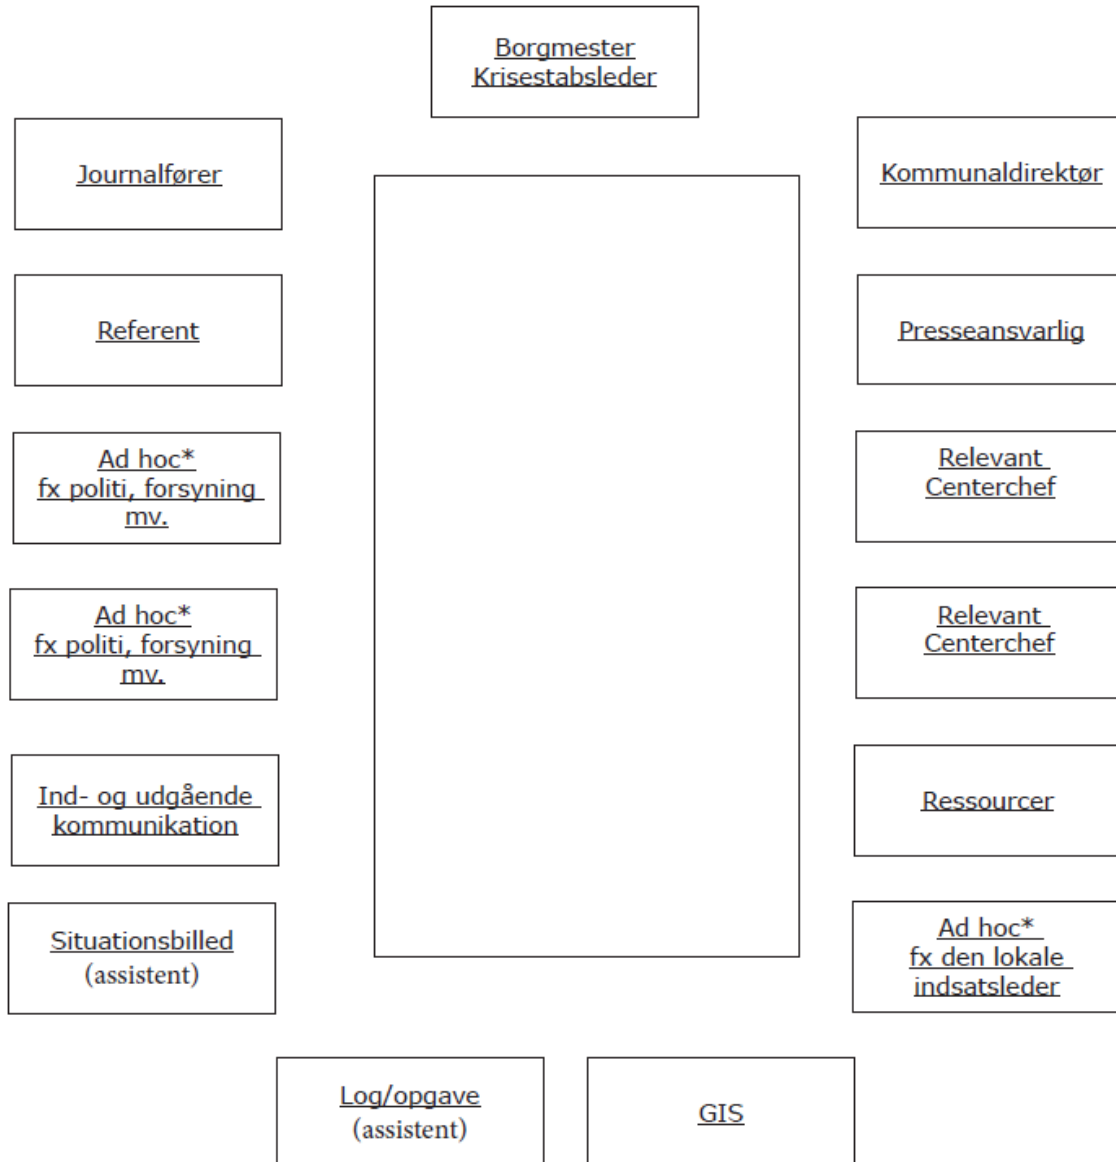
Borgmester
Krisestabsleder

Journalfører

Kommunaldirektør

Referent

Presseansvarlig

Ad hoc*
fx politi, forsyning mv.

Relevant Centerchef

Ad hoc*
fx politi, forsyning mv.

Relevant Centerchef

Ind- og udgående kommunikation

Ressourcer

Situationsbilled
(assistent)

Ad hoc*
fx den lokale indsatsleder

Log/opgave
(assistent)

GIS